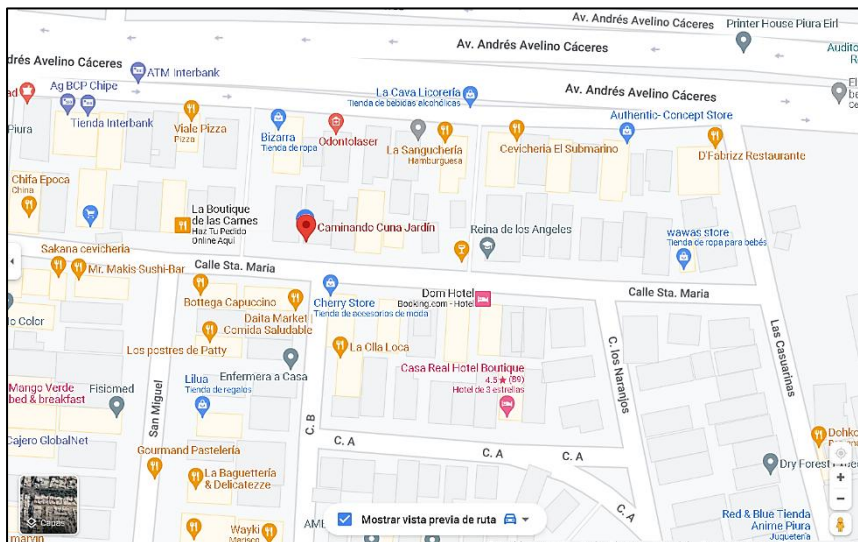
Av. Andrés Avelino Cáceres
Printer House Piura Eirl
Auditc
R
drés Avelino Cáceres
Av. Andrés Avelino Cáceres
ATM Interbank
Ag BCP Chipe
Av. Andrés Avelino Cáceres
ad
La Cava Licorería
Tienda de bebidas alcohólicas
Piura
Tienda Interbank
Viale Pizza
Pizza
Authentic- Concept Store
Bizarra
Tienda de ropa
Odontolaser
La Sanguchería
Hamburguesa
Cevichería El Submarino
D'Fabrizz Restaurante
Chifa Epoca
China
La Boutique de las Carnes
Haz Tu Pedido Online Aquí
Caminando Cuna Jardín
Reina de los Angeles
wawas store
Tienda de ropa para bebés
Sakana cevichería
Mr. Makis Sushi-Bar
Calle Sta. Maria
Dom Hotel
Booking.com - Hotel
Calle Sta. Maria
Bottega Capuccino
Cherry Store
Tienda de accesorios de moda
Daita Market
Comida Saludable
lo Color
Los postres de Patty
La Olla Loca
C. Los Naranjos
Las Casuarinas
Casa Real Hotel Boutique
4.5 ★ (89)
Hotel de 3 estrellas
Mango Verde
bed & breakfast
Fisicmed
San Miguel
Lilua
Tienda de regalos
Enfermera a Casa
C. B
Cajero GlobalNet
C. A
Gourmand Pastelería
C. A
C. A
Dry Forest
La Baguettería & Delicatezze
Dohko
Capas
Wayki
AME
Mostrar vista previa de ruta
C. A
Red & Blue Tienda Anime Piura
Juguetería
margin